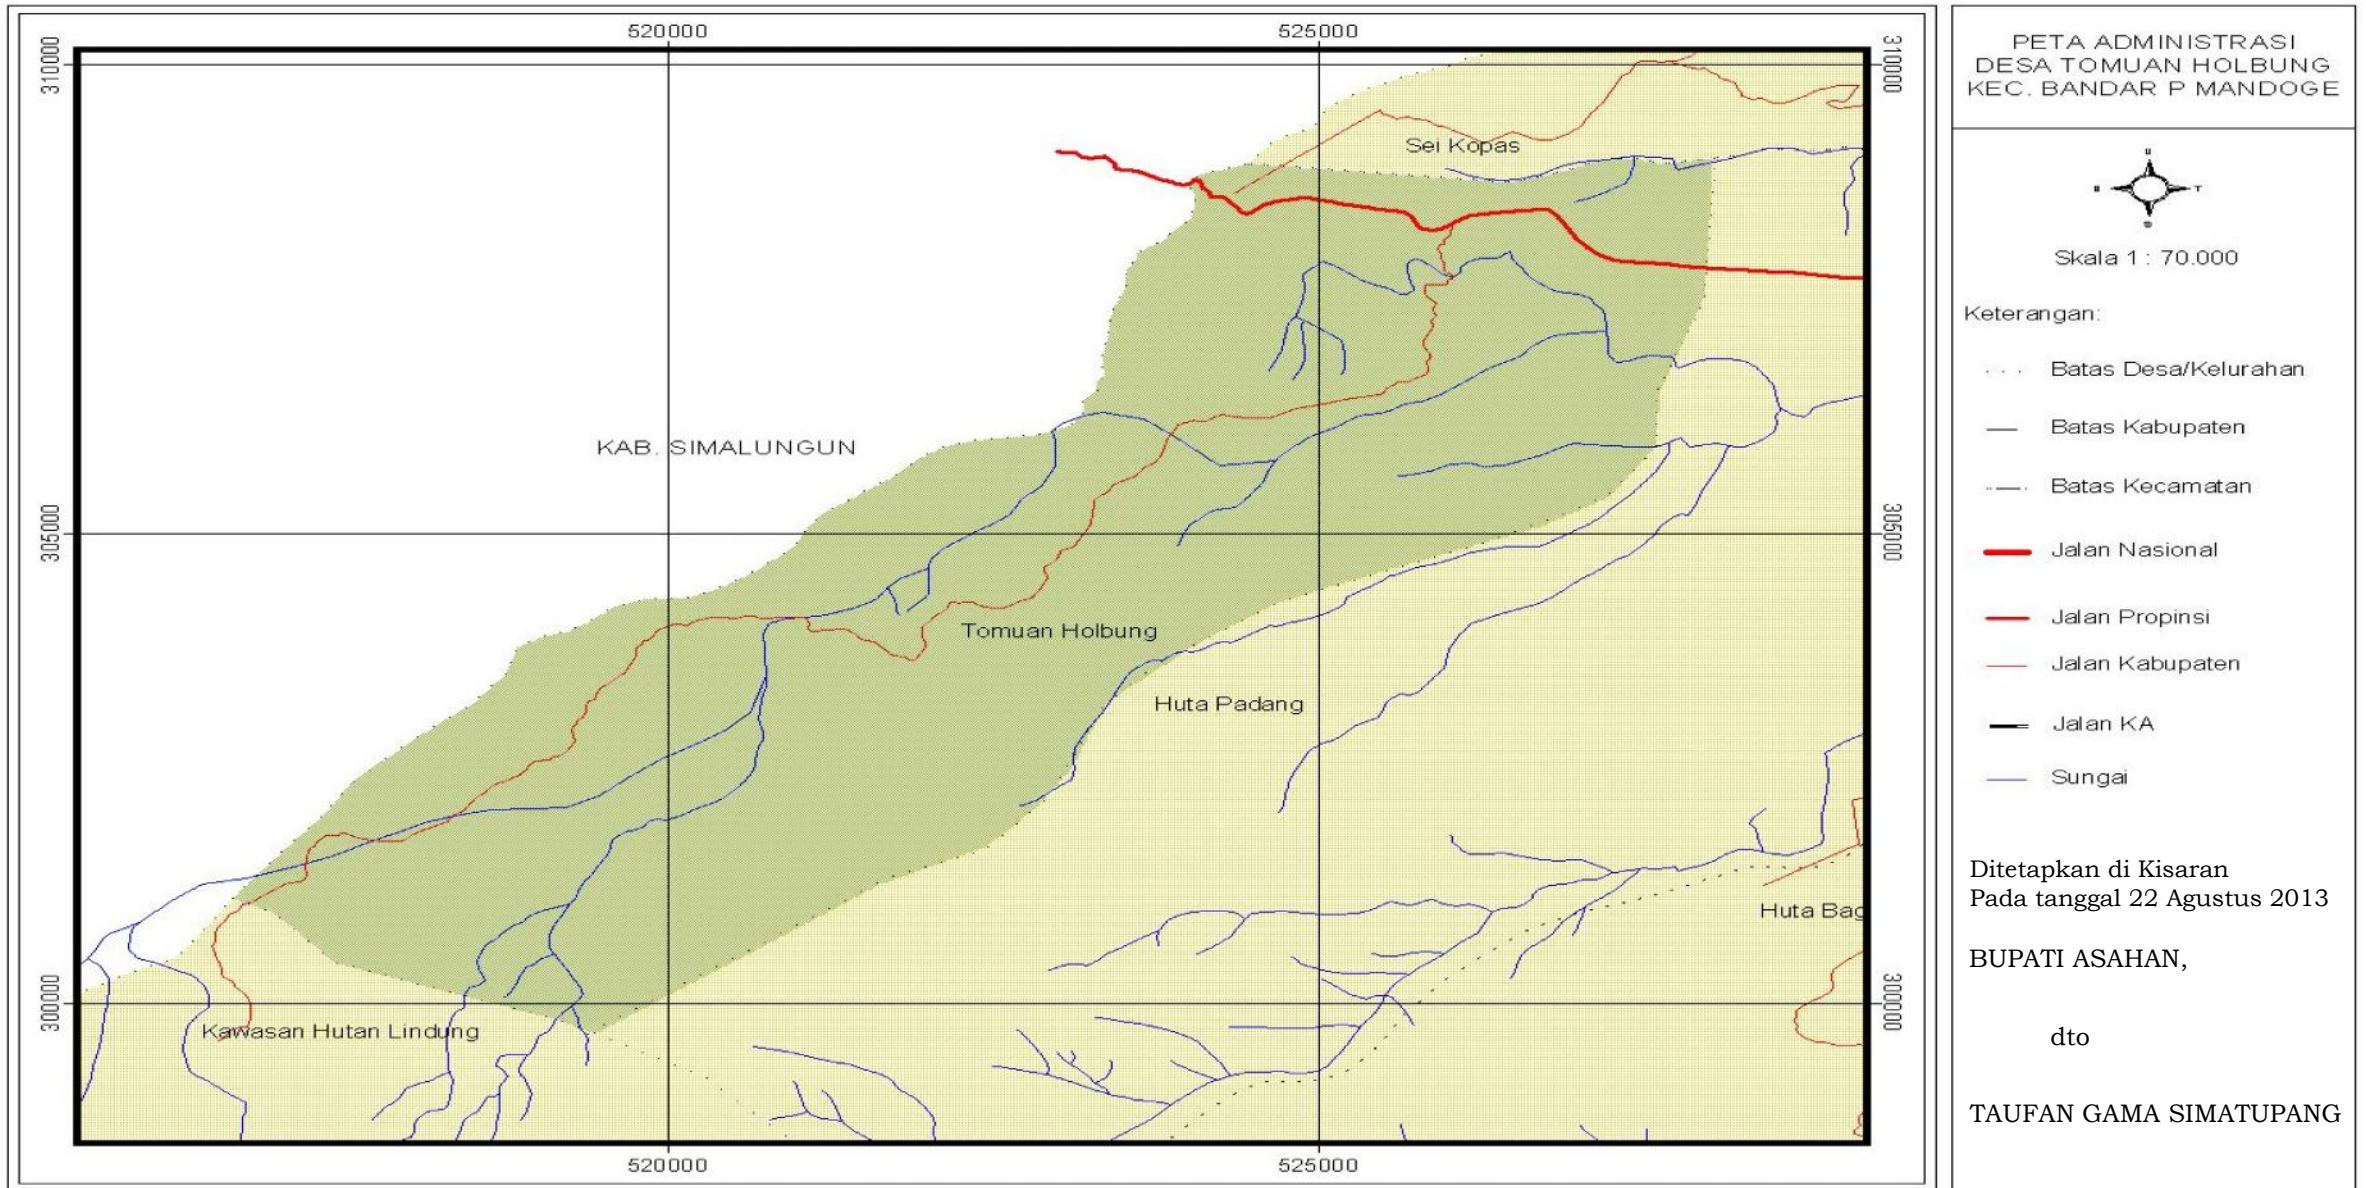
520000
525000
310000
305000
300000
310000
305000
300000

Sei Kopas

KAB. SIMALUNGUN

Tomuan Holbung

Huta Padang

Huta Bag

Kawasan Hutan Lindung

520000
525000

PETA ADMINISTRASI
DESA TOMUAN HOLBUNG
KEC. BANDAR P MANDOGE

U
B
T
S

Skala 1 : 70.000

Keterangan:

Batas Desa/Kelurahan

Batas Kabupaten

Batas Kecamatan

Jalan Nasional

Jalan Propinsi

Jalan Kabupaten

Jalan KA

Sungai

Ditetapkan di Kisaran
Pada tanggal 22 Agustus 2013

BUPATI ASAHAN,

dto

TAUFAN GAMA SIMATUPANG